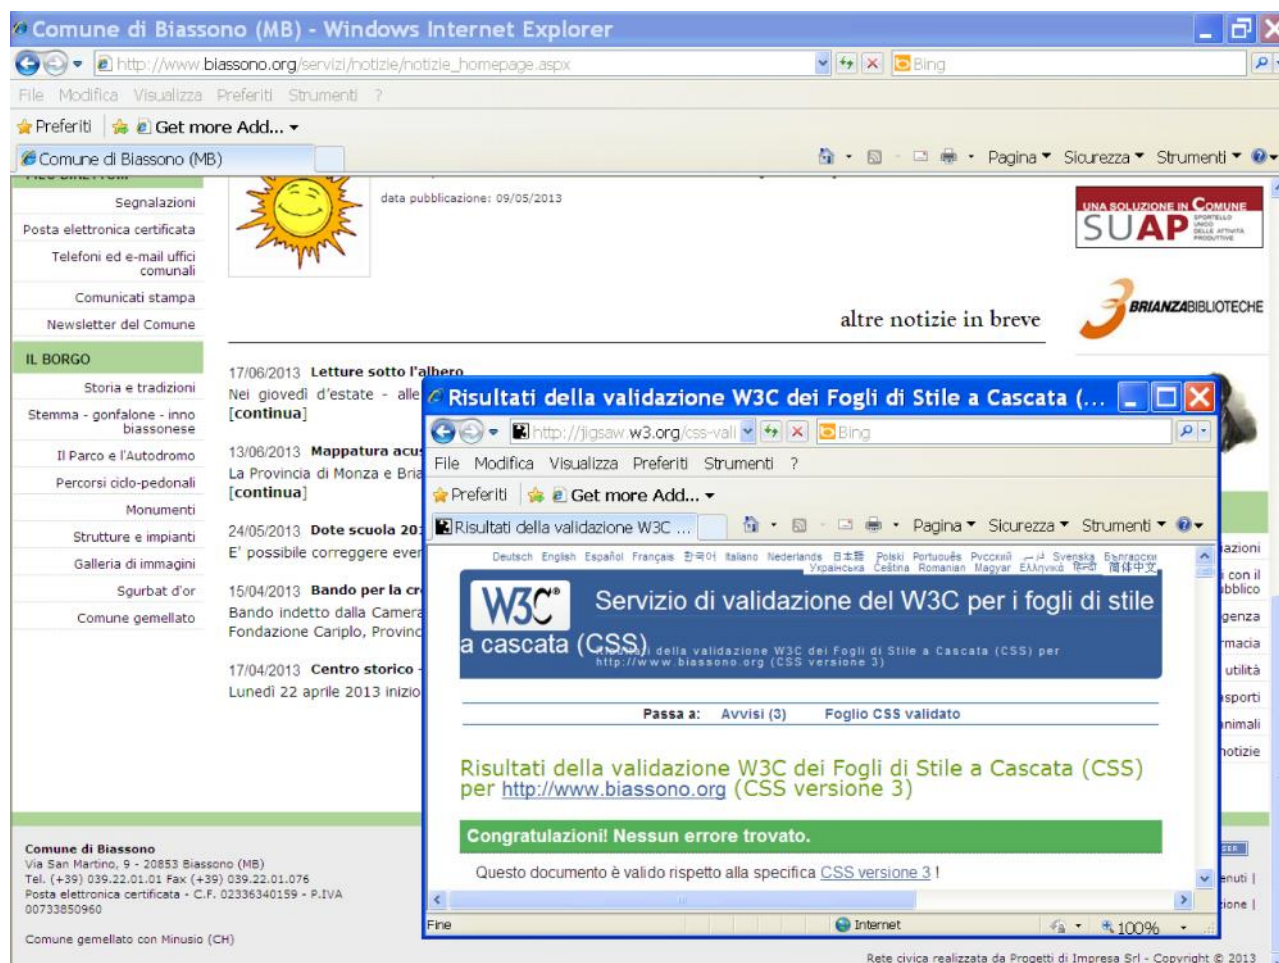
Comune di Biassono (MB) - Windows Internet Explorer

http://www.biassono.org/servizi/notizie/notizie_homepage.aspx

Bing

File Modifica Visualizza Preferiti Strumenti ?

Preferiti Get more Add...

Comune di Biassono (MB)

Pagina Sicurezza Strumenti

Segnalazioni
Posta elettronica certificata
Telefoni ed e-mail uffici comunali
Comunicati stampa
Newsletter del Comune

IL BORGO
Storia e tradizioni
Stemma - gonfalone - inno biassonese
Il Parco e l'Autodromo
Percorsi ciclo-pedonali
Monumenti
Strutture e impianti
Galleria di immagini
Sgurbat d'or
Comune gemellato

data pubblicazione: 09/05/2013

UNA SOLUZIONE IN COMUNE SUAP SPORTELLO UNICO DELLE ATTIVITÀ PRODUTTIVE

altre notizie in breve

BRIANZABIBLIOTECHE

17/06/2013 Letture sotto l'albero
Nei giovedì d'estate - alle
[continua]

13/06/2013 Mappatura acu
La Provincia di Monza e Bria
[continua]

24/05/2013 Dote scuola 20
E' possibile correggere eve

15/04/2013 Bando per la cr
Bando indetto dalla Camera
Fondazione Cariplo, Provinc

17/04/2013 Centro storico
Lunedì 22 aprile 2013 inizio

Comune di Biassono
Via San Martino, 9 - 20853 Biassono (MB)
Tel. (+39) 039.22.01.01 Fax (+39) 039.22.01.076
Posta elettronica certificata - C.F. 02336340159 - P.IVA 00733850960

Comune gemellato con Minusio (CH)

Rete civica realizzata da Progetti di Impresa Srl - Copyright © 2013

azioni
i con il
bblico
genza
macia
utilità
sporti
nimali
otizie
enuti |
ione |

Risultati della validazione W3C dei Fogli di Stile a Cascata (...

http://jigsaw.w3.org/css-vali

Bing

File Modifica Visualizza Preferiti Strumenti ?

Preferiti Get more Add...

Risultati della validazione W3C ...

Pagina Sicurezza Strumenti

Deutsch English Español Français 한국어 Italiano Nederlands 日本語 Polski Português Русский فارسی Svenska Български Українська Čeština Romanian Magyar Ελληνικά हिन्दी 简体中文

W3C Servizio di validazione del W3C per i fogli di stile a cascata (CSS)

Risultati della validazione W3C dei Fogli di Stile a Cascata (CSS) per http://www.biassono.org (CSS versione 3)

Passa a: Avvisi (3) Foglio CSS validato

Risultati della validazione W3C dei Fogli di Stile a Cascata (CSS) per http://www.biassono.org (CSS versione 3)

Congratulazioni! Nessun errore trovato.

Questo documento è valido rispetto alla specifica CSS versione 3 !

Fine

Internet

100%